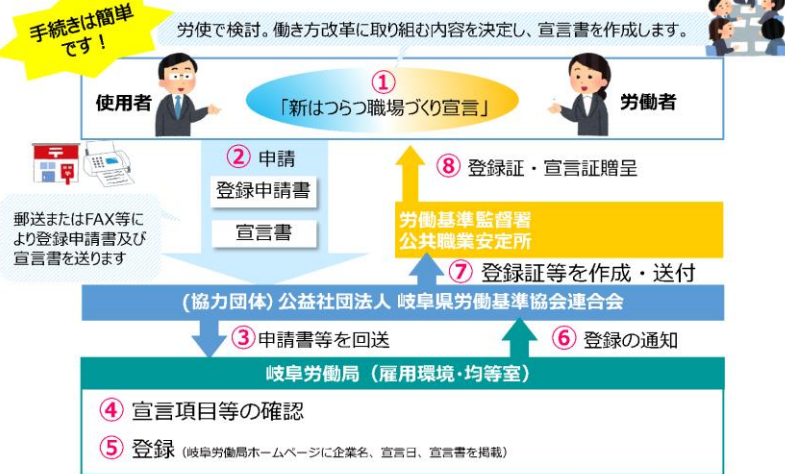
手続きは簡単です！

労使で検討。働き方改革に取り組む内容を決定し、宣言書を作成します。

使用者

①
「新はつらつ職場づくり宣言」

労働者

② 申請

登録申請書

宣言書

郵送またはFAX等により登録申請書及び宣言書を送ります

⑧ 登録証・宣言証贈呈

労働基準監督署
公共職業安定所

⑦ 登録証等を作成・送付

（協力団体）公益社団法人 岐阜県労働基準協会連合会

③ 申請書等を回送

⑥ 登録の通知

岐阜労働局（雇用環境・均等室）

④ 宣言項目等の確認

⑤ 登録（岐阜労働局ホームページに企業名、宣言日、宣言書を掲載）